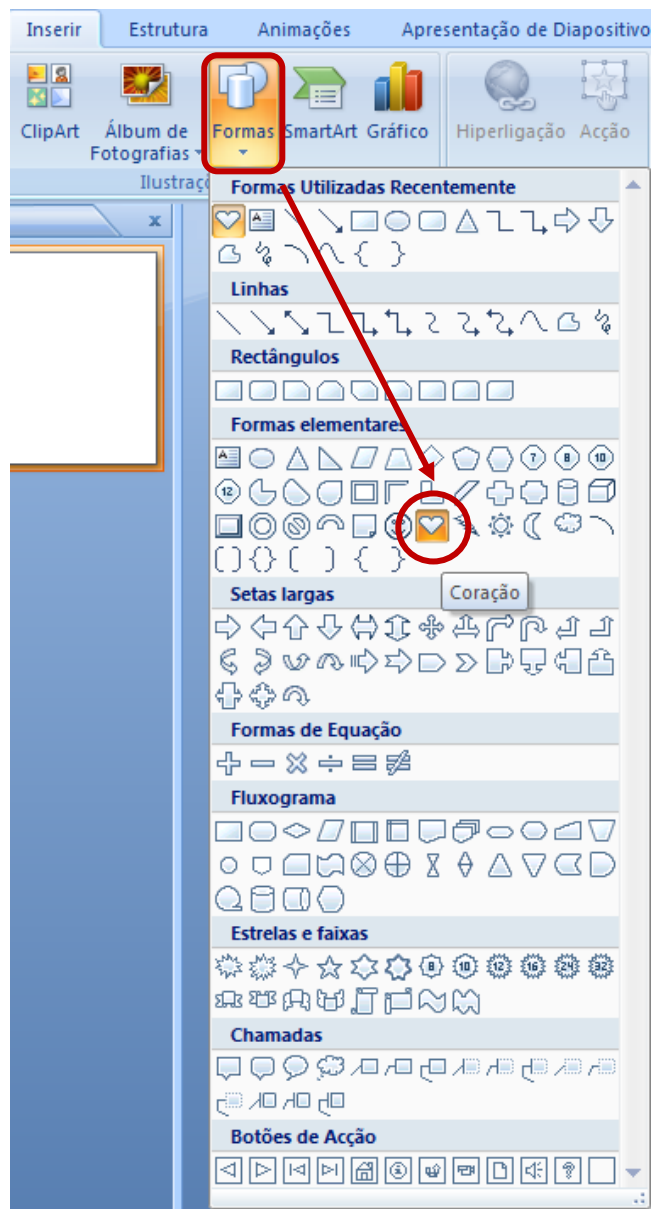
Inserir Estrutura Animações Apresentação de Diapositivo

ClipArt Álbum de Fotografias Formas SmartArt Gráfico Hiperligação Acção

Ilustraç

Formas Utilizadas Recentemente

Linhas

Rectângulos

Formas elementares

Coração

Setas largas

Formas de Equação

Fluxograma

Estrelas e faixas

Chamadas

Botões de Acção